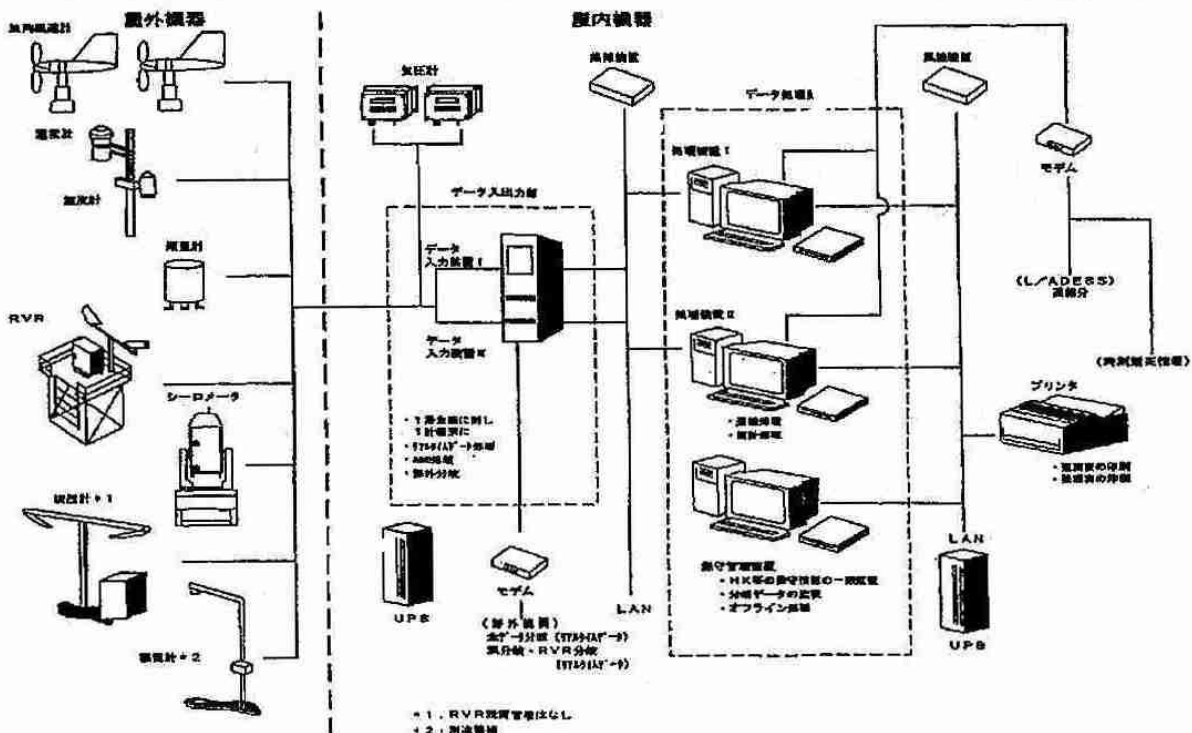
屋外機器

屋内機器

風向風速計

温度計

湿度計

雨量計

RVR

シーロメータ

視程計＊1

降雨計＊2

気圧計

データ入出力部

データ入力装置Ⅰ

データ入力装置Ⅱ

・1時全国に対し
1計測値に
・ｽﾃｰﾀｽﾃﾞｰﾀ処理
・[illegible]
・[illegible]

UPS

モデム

（屋外装置）
生データ収集（ｽﾃｰﾀｽﾃﾞｰﾀ）
風分析・RVR分析
（ｽﾃｰﾀｽﾃﾞｰﾀ）

LAN

端末装置

データ処理部

処理装置Ⅰ

処理装置Ⅱ

・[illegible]
・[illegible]

保守管理装置
・HK等の保守情報の一括監視
・分析データの記録
・オフライン処理

端末装置

モデム

（L／ADESS）
通報分

（再測制元情報）

プリンタ

・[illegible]の印刷
・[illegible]の印刷

LAN

UPS

＊1．RVR視程管理はなし
＊2．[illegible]